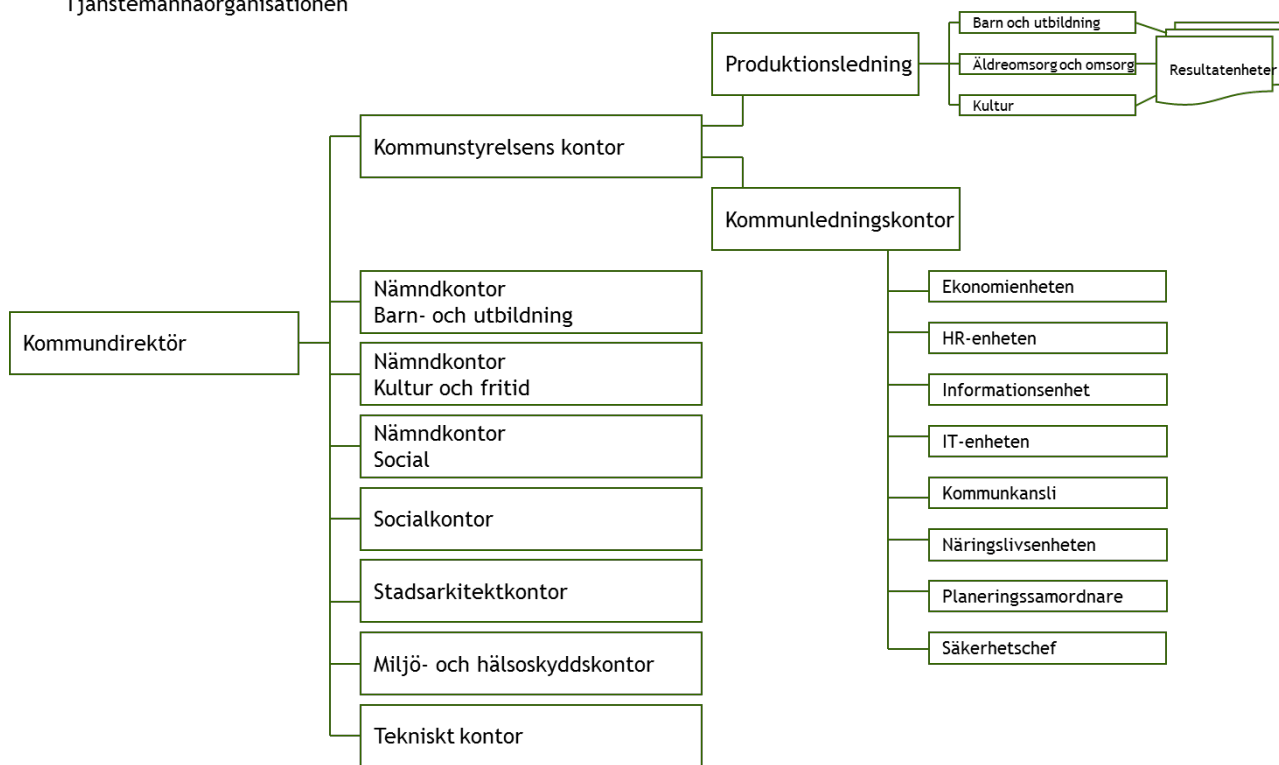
Tjänstemannaorganisationen

Produktionsledning

Barn och utbildning

Äldreomsorg och omsorg

Kultur

Resultatenheter

Kommunstyrelsens kontor

Kommunledningskontor

Ekonomienheten

HR-enheten

Informationsenhet

IT-enheten

Kommunkansli

Näringslivsenheten

Planeringssamordnare

Säkerhetschef

Kommundirektör

Nämndkontor
Barn- och utbildning

Nämndkontor
Kultur och fritid

Nämndkontor
Social

Socialkontor

Stadsarkitektkontor

Miljö- och hälsoskyddskontor

Tekniskt kontor